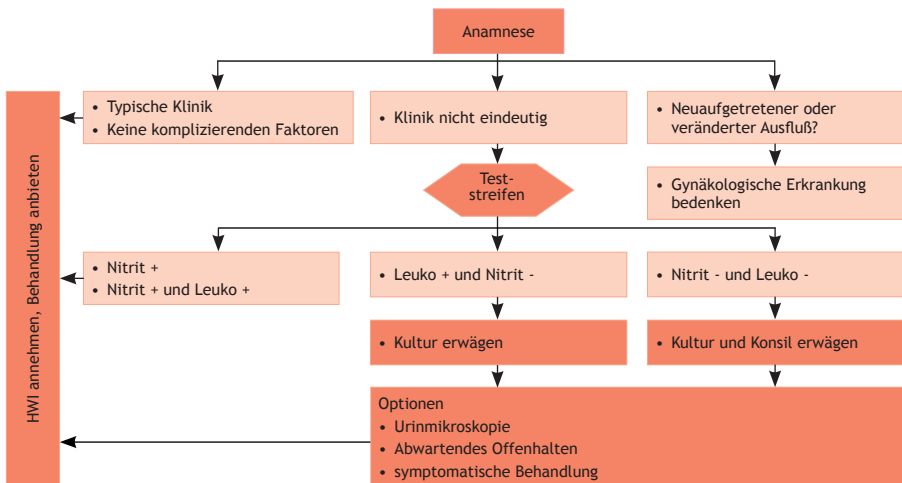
Anamnese

HWI annehmen, Behandlung anbieten

• Typische Klinik
• Keine komplizierenden Faktoren

• Klinik nicht eindeutig

• Neuaufgetretener oder veränderter Ausfluß?

Teststreifen

• Gynäkologische Erkrankung bedenken

• Nitrit +
• Nitrit + und Leuko +

• Leuko + und Nitrit -

• Nitrit - und Leuko -

• Kultur erwägen

• Kultur und Konsil erwägen

Optionen
• Urinmikroskopie
• Abwartendes Offenhalten
• symptomatische Behandlung